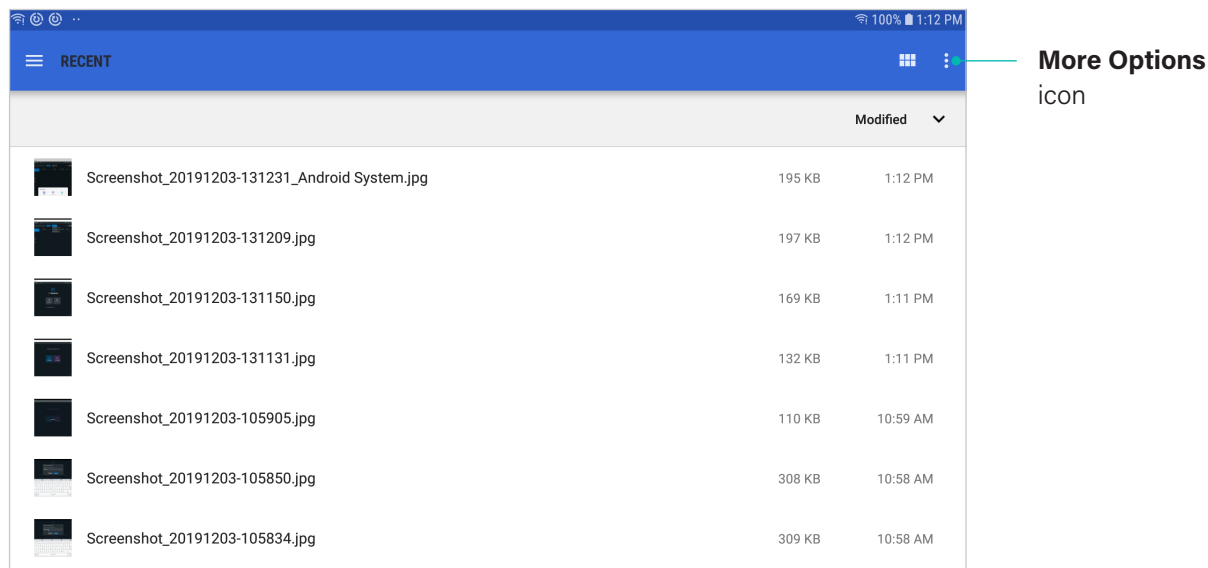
100% 1:12 PM

RECENT

More Options icon

Modified

| | | |
|---|---|---|
| Screenshot_20191203-131231_Android System.jpg | 195 KB | 1:12 PM |
| Screenshot_20191203-131209.jpg | 197 KB | 1:12 PM |
| Screenshot_20191203-131150.jpg | 169 KB | 1:11 PM |
| Screenshot_20191203-131131.jpg | 132 KB | 1:11 PM |
| Screenshot_20191203-105905.jpg | 110 KB | 10:59 AM |
| Screenshot_20191203-105850.jpg | 308 KB | 10:58 AM |
| Screenshot_20191203-105834.jpg | 309 KB | 10:58 AM |